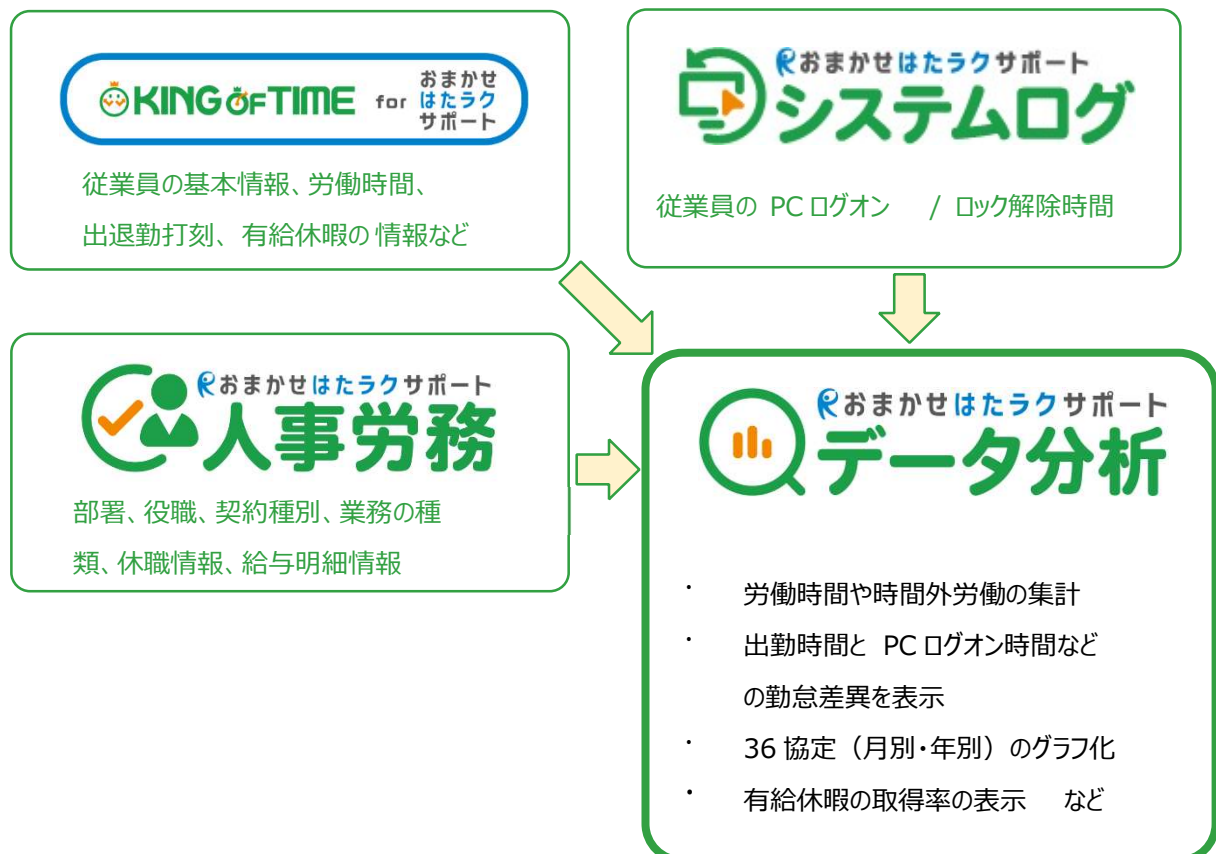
KING OF TIME for おまかせはたラクサポート

従業員の基本情報、労働時間、出退勤打刻、有給休暇の情報など

おまかせはたラクサポート システムログ

従業員の PC ログオン / ロック解除時間

おまかせはたラクサポート 人事労務

部署、役職、契約種別、業務の種類、休職情報、給与明細情報

おまかせはたラクサポート データ分析

・ 労働時間や時間外労働の集計
・ 出勤時間と PC ログオン時間などの勤怠差異を表示
・ 36 協定（月別・年別）のグラフ化
・ 有給休暇の取得率の表示 など